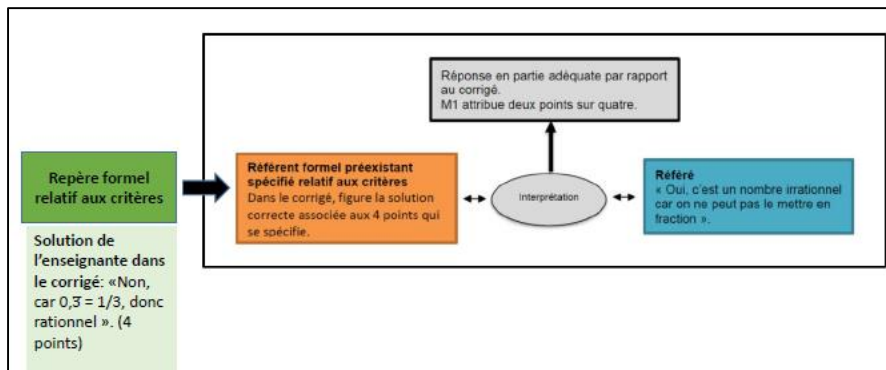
Repère formel relatif aux critères

Solution de l'enseignante dans le corrigé: «Non, car 0,3̄ = 1/3, donc rationnel ». (4 points)

Réponse en partie adéquate par rapport au corrigé.
M1 attribue deux points sur quatre.

Référent formel préexistant spécifié relatif aux critères
Dans le corrigé, figure la solution correcte associée aux 4 points qui se spécifie.

Interprétation

Référé
« Oui, c'est un nombre irrationnel car on ne peut pas le mettre en fraction ».